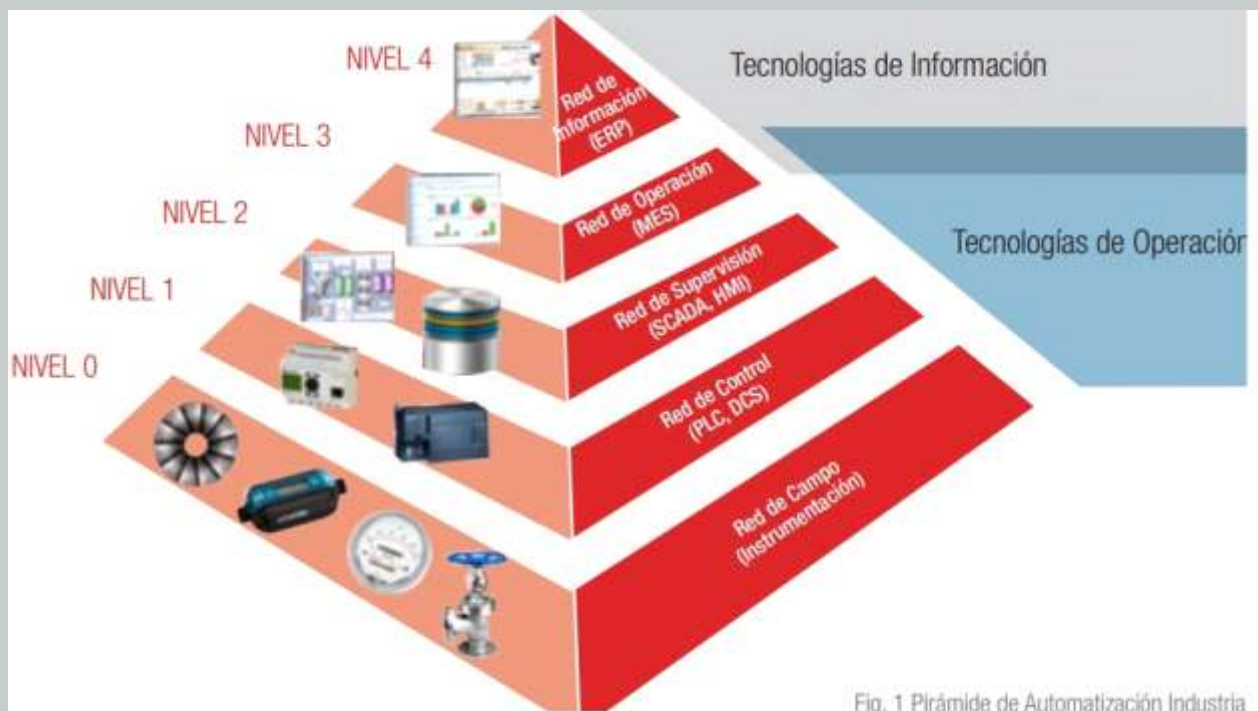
NIVEL 4

Red de Información (ERP)

Tecnologías de Información

NIVEL 3

Red de Operación (MES)

NIVEL 2

Red de Supervisión (SCADA, HMI)

Tecnologías de Operación

NIVEL 1

Red de Control (PLC, DCS)

NIVEL 0

Red de Campo (Instrumentación)

Fig. 1 Pirámide de Automatización Industria